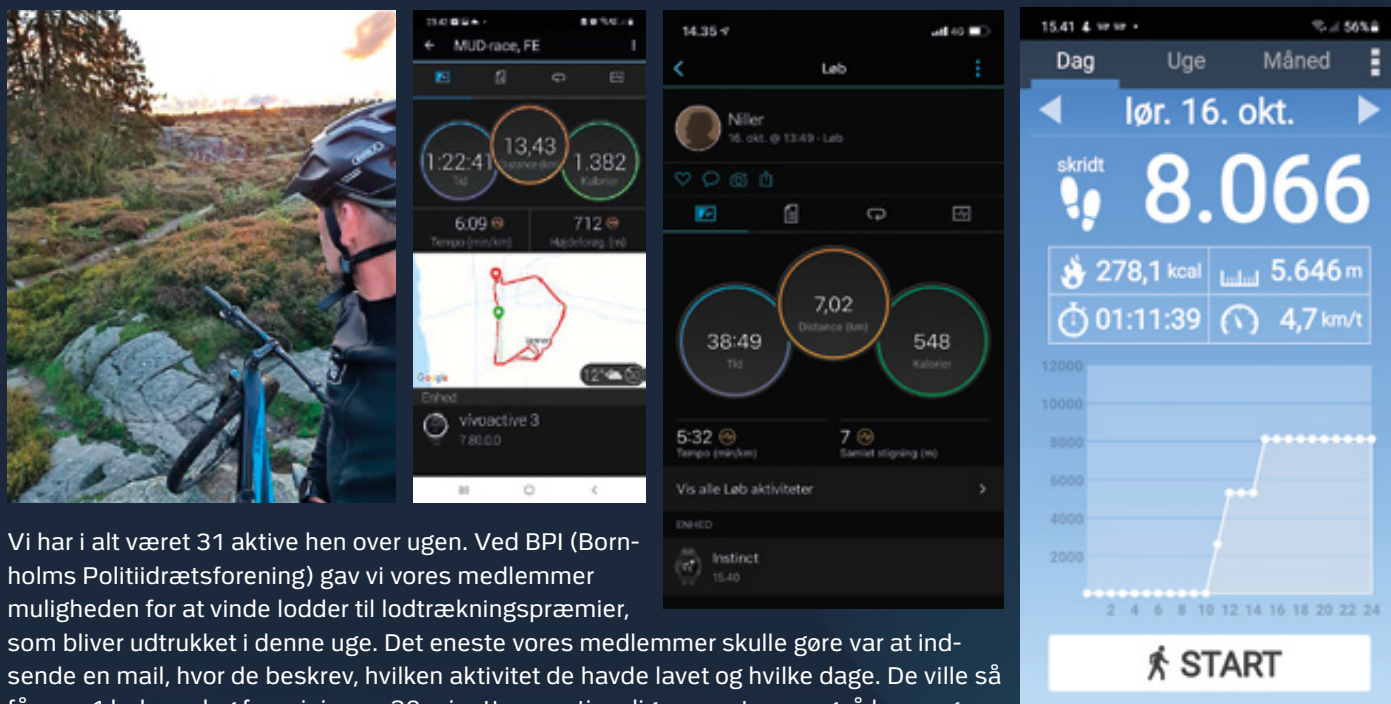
15.42 MUD-race, FE

1:22:41 Tid
13,43 Distance (km)
1.382 Kalorier
6.09 Tempo (min/km)
712 Højdeforeg. (m)

Google
12°
Enhed
vivoactive 3
7.80.0.0

14.35
Løb
Niller
16. okt. @ 13:49 - Løb

38:49 Tid
7,02 Distance (km)
548 Kalorier
5:32 Tempo (min/km)
7 Samlet stigning (m)
Vis alle Løb aktiviteter
ENHED
Instinct
15.40

15.41
Dag Uge Måned
lør. 16. okt.
skridt
8.066
278,1 kcal
5.646 m
01:11:39
4,7 km/t
12000
10000
8000
6000
4000
2000
2 4 6 8 10 12 14 16 18 20 22 24
START

Vi har i alt været 31 aktive hen over ugen. Ved BPI (Bornholms Politiidrætsforening) gav vi vores medlemmer muligheden for at vinde lodder til lodtrækningspræmier, som bliver udtrukket i denne uge. Det eneste vores medlemmer skulle gøre var at indsende en mail, hvor de beskrev, hvilken aktivitet de havde lavet og hvilke dage. De ville så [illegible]